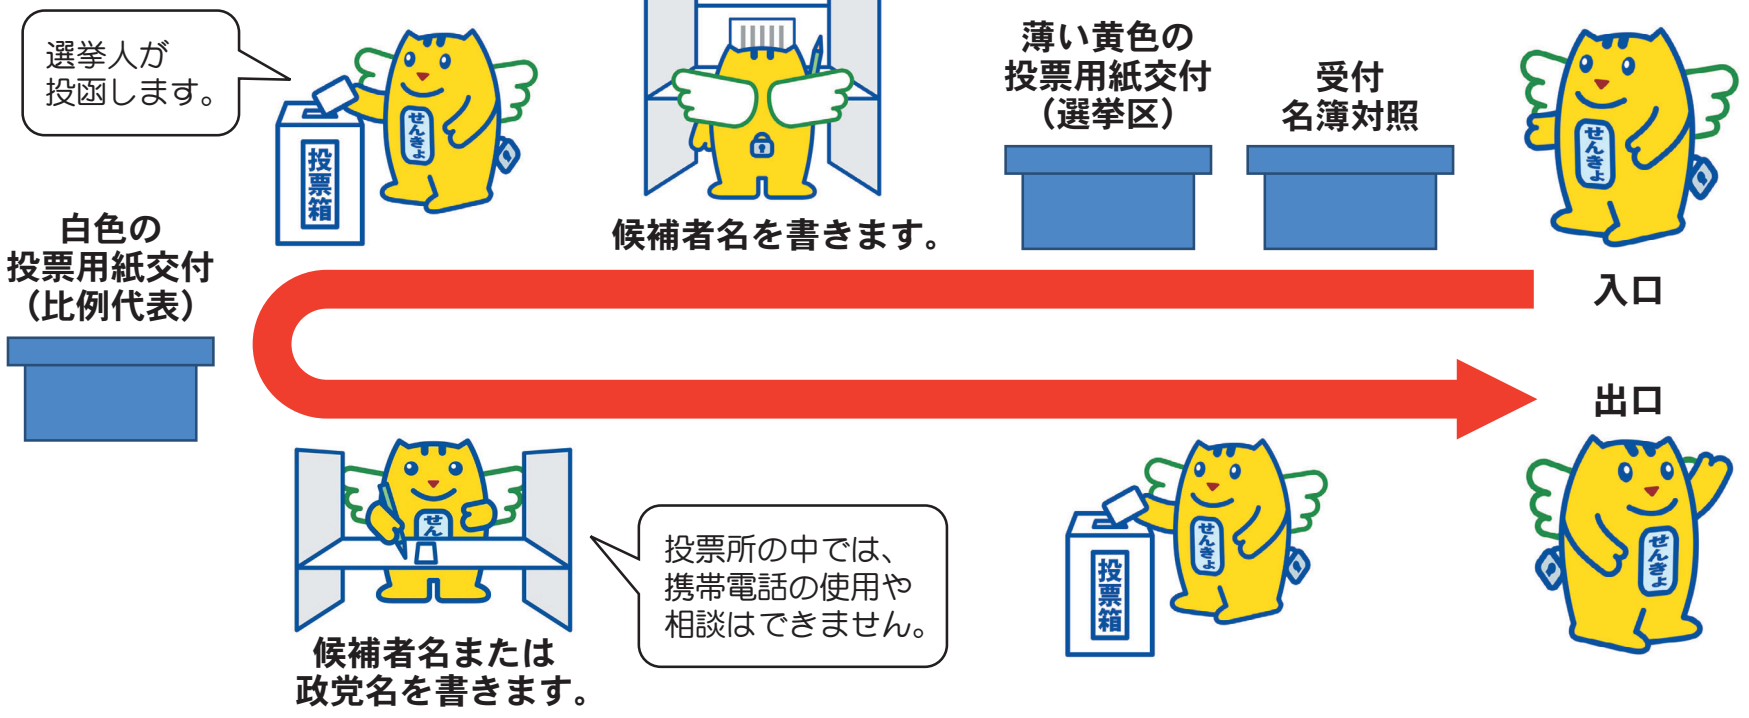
選挙人が
投函します。

投票箱

せんきょ

候補者名を書きます。

薄い黄色の
投票用紙交付
（選挙区）

受付
名簿対照

せんきょ

白色の
投票用紙交付
（比例代表）

入口

出口

せん

候補者名または
政党名を書きます。

投票所の中では、
携帯電話の使用や
相談はできません。

投票箱

せんきょ

せんきょ